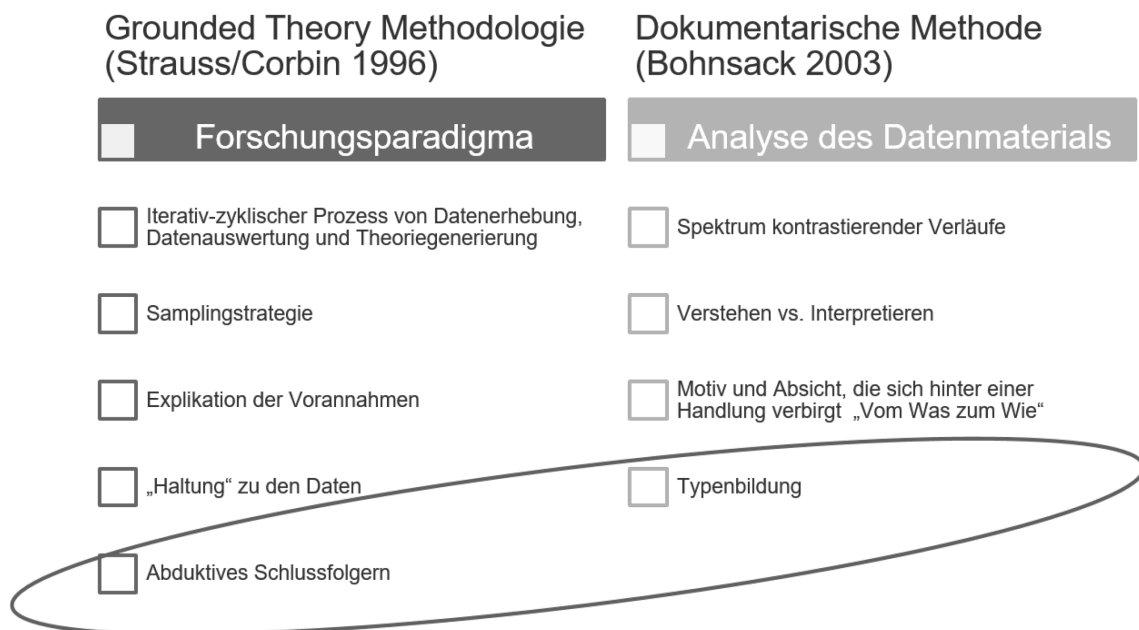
Grounded Theory Methodologie (Strauss/Corbin 1996)

Forschungsparadigma

Iterativ-zyklischer Prozess von Datenerhebung, Datenauswertung und Theoriegenerierung

Samplingstrategie

Explikation der Vorannahmen

„Haltung“ zu den Daten

Abduktives Schlussfolgern

Dokumentarische Methode (Bohnsack 2003)

Analyse des Datenmaterials

Spektrum kontrastierender Verläufe

Verstehen vs. Interpretieren

Motiv und Absicht, die sich hinter einer Handlung verbirgt „Vom Was zum Wie“

Typenbildung